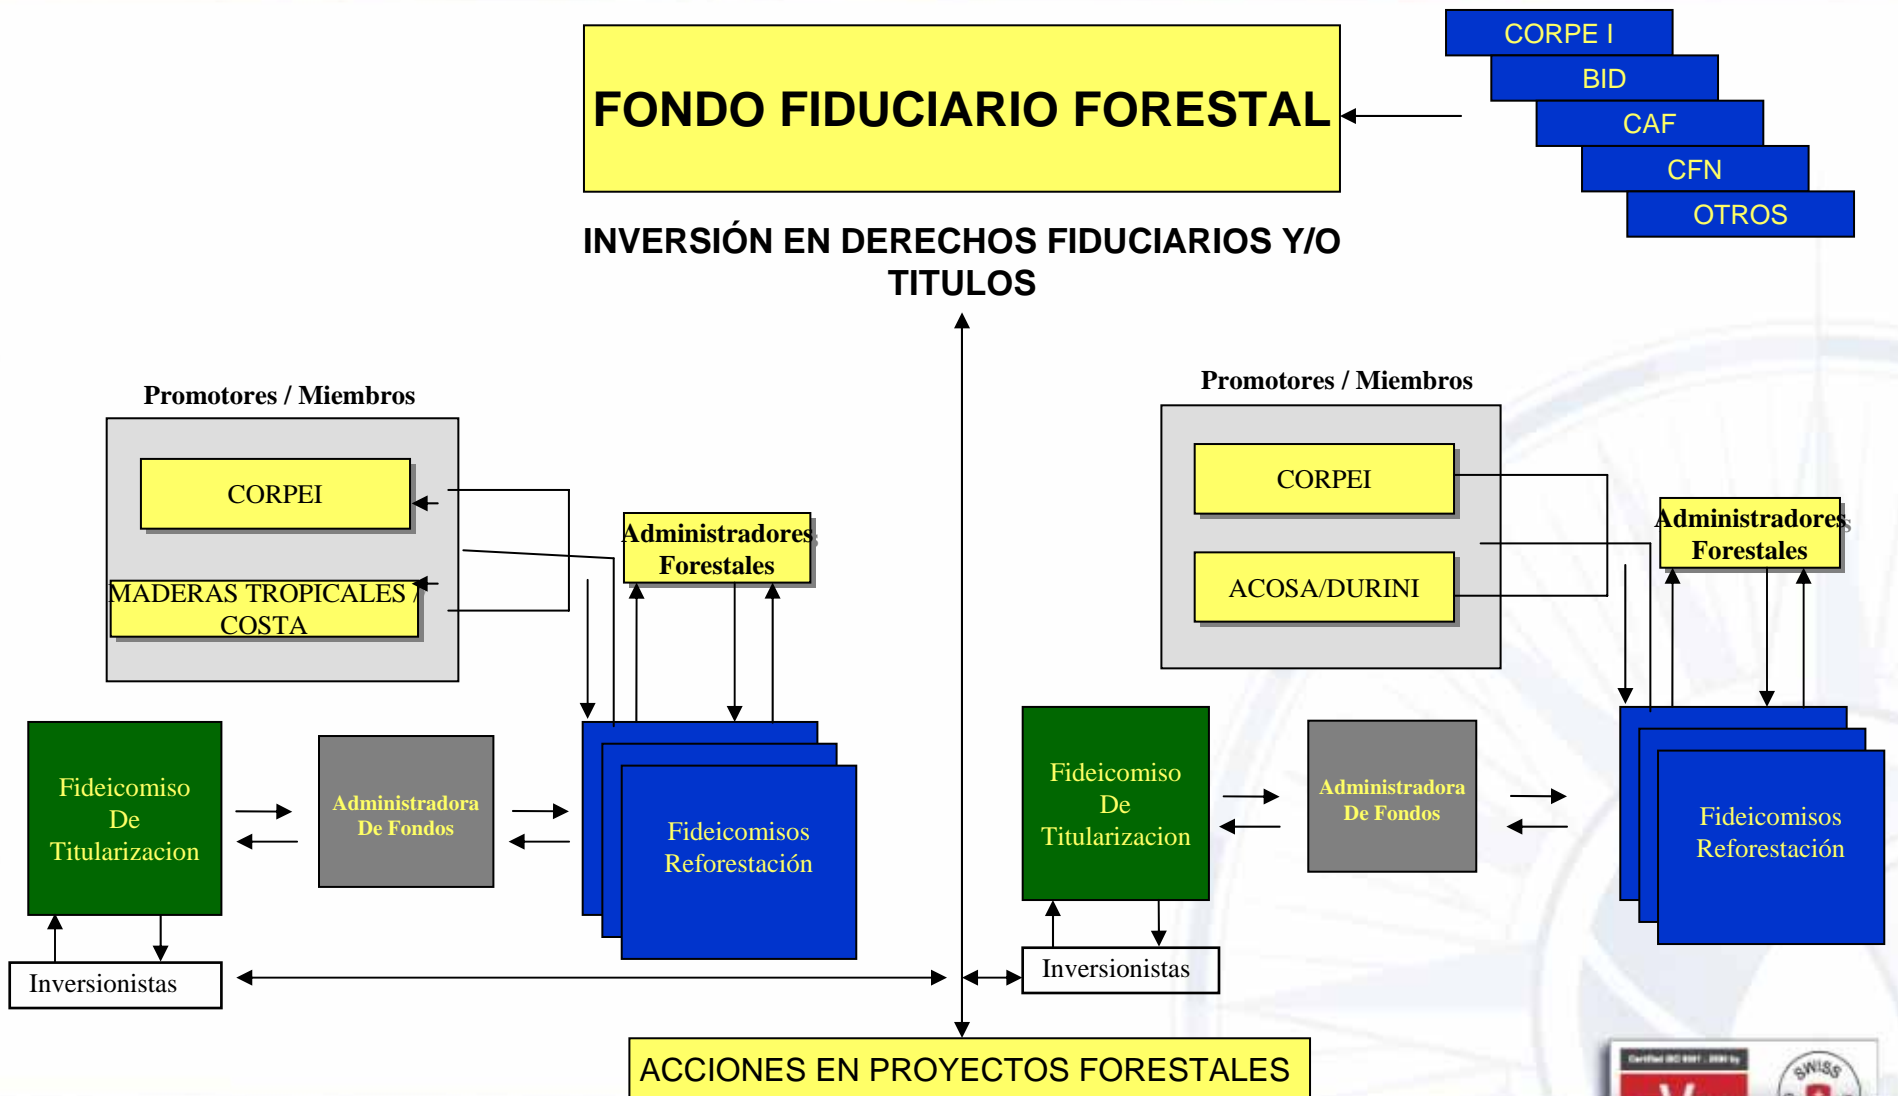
FONDO FIDUCIARIO FORESTAL

CORPE I
BID
CAF
CFN
OTROS

INVERSIÓN EN DERECHOS FIDUCIARIOS Y/O TITULOS

Promotores / Miembros

CORPEI

MADERAS TROPICALES / COSTA

Administradores Forestales

Fideicomiso De Titularizacion

Administradora De Fondos

Fideicomisos Reforestación

Inversionistas

Promotores / Miembros

CORPEI

ACOSA/DURINI

Administradores Forestales

Fideicomiso De Titularizacion

Administradora De Fondos

Fideicomisos Reforestación

Inversionistas

ACCIONES EN PROYECTOS FORESTALES